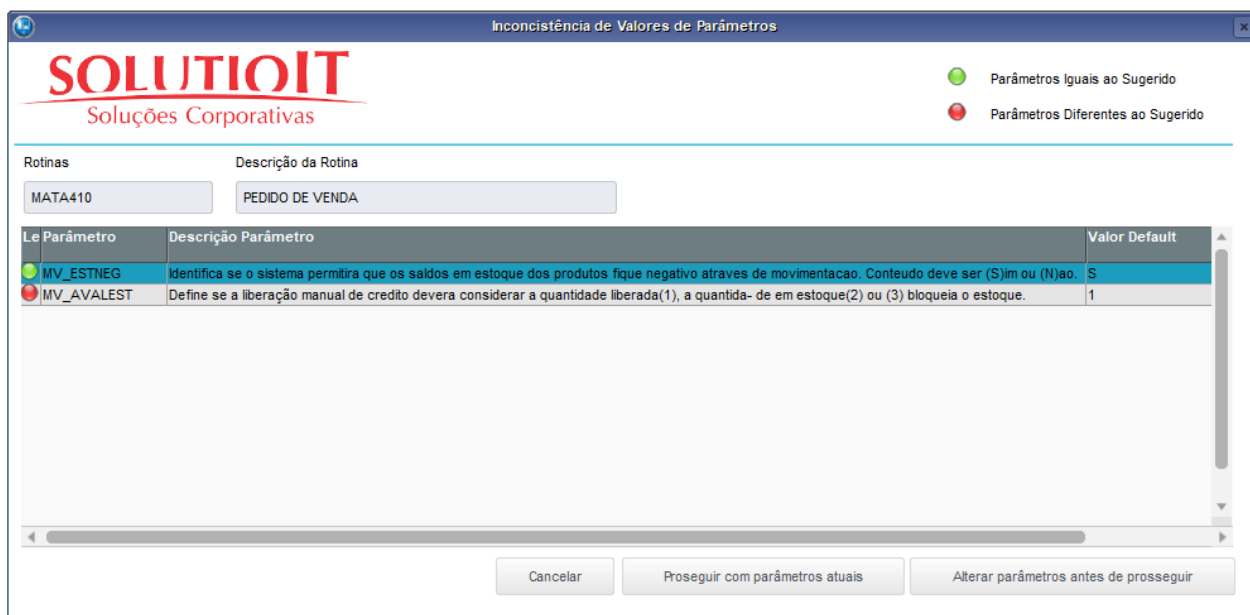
Inconcistência de Valores de Parâmetros

SOLUTIOIT
Soluções Corporativas

Parâmetros Iguais ao Sugerido
Parâmetros Diferentes ao Sugerido

Rotinas
MATA410

Descrição da Rotina
PEDIDO DE VENDA

| Le | Parâmetro | Descrição Parâmetro | Valor Default |
|---|---|---|---|
| | MV_ESTNEG | Identifica se o sistema permitira que os saldos em estoque dos produtos fique negativo atraves de movimentacao. Conteudo deve ser (S)im ou (N)ao. | S |
| | MV_AVALEST | Define se a liberação manual de credito devera considerar a quantidade liberada(1), a quantida- de em estoque(2) ou (3) bloqueia o estoque. | 1 |

Cancelar
Proseguir com parâmetros atuais
Alterar parâmetros antes de prosseguir